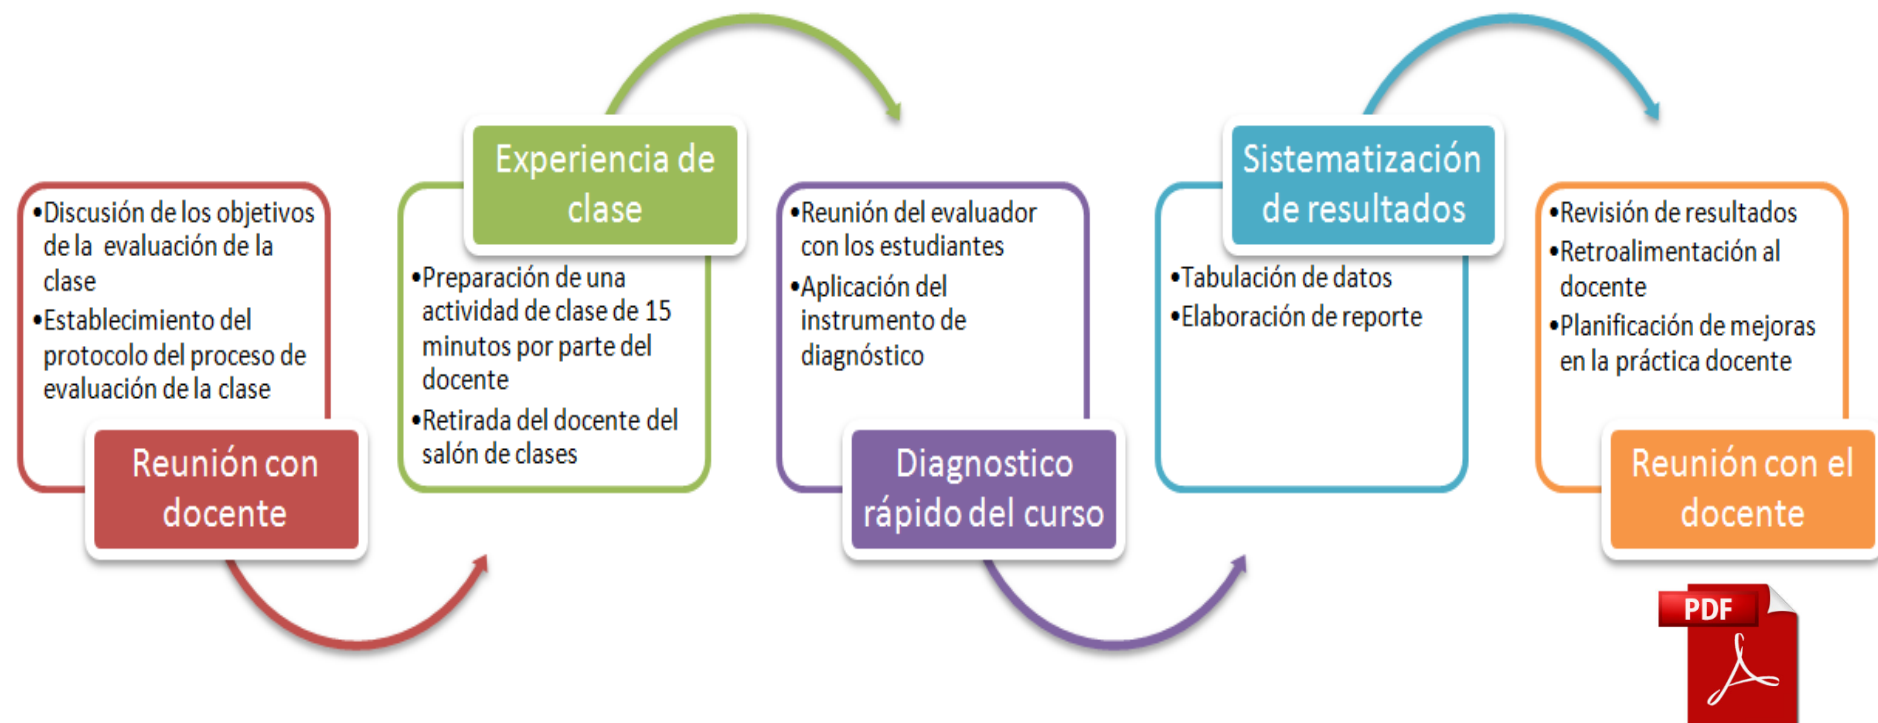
•Discusión de los objetivos de la evaluación de la clase
•Establecimiento del protocolo del proceso de evaluación de la clase

Reunión con docente

Experiencia de clase

•Preparación de una actividad de clase de 15 minutos por parte del docente
•Retirada del docente del salón de clases

•Reunión del evaluador con los estudiantes
•Aplicación del instrumento de diagnóstico

Diagnostico rápido del curso

Sistematización de resultados

•Tabulación de datos
•Elaboración de reporte

•Revisión de resultados
•Retroalimentación al docente
•Planificación de mejoras en la práctica docente

Reunión con el docente

PDF